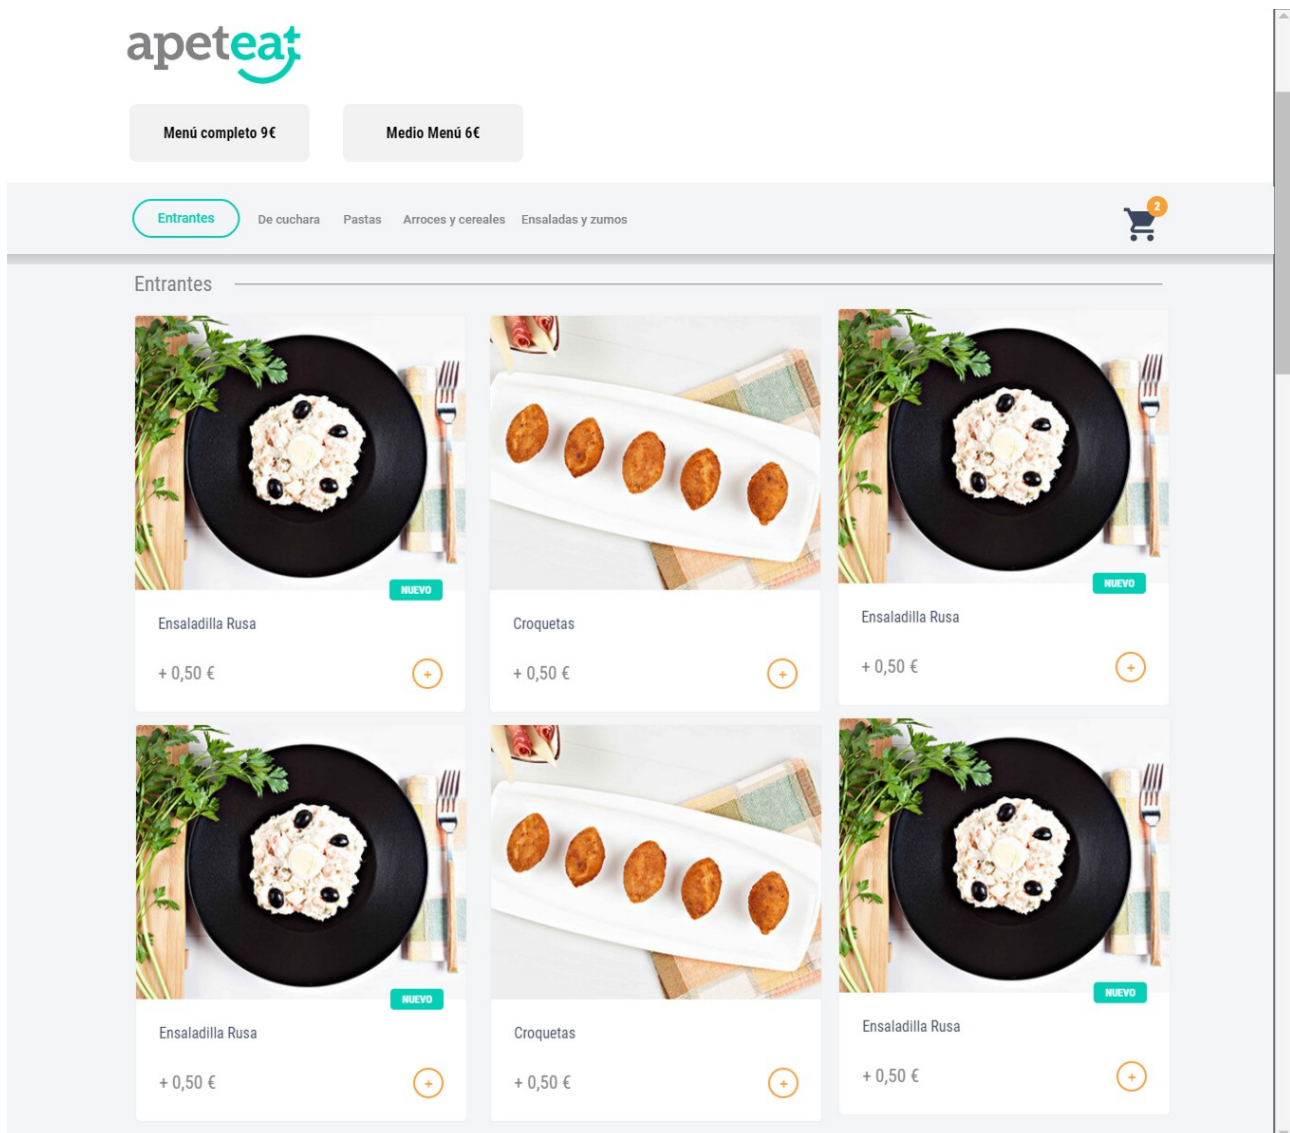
apeteat

Menú completo 9€

Medio Menú 6€

Entrantes De cuchara Pastas Arroces y cereales Ensaladas y zumos

2

Entrantes

NUEVO

Ensaladilla Rusa

+ 0,50 €

+

Croquetas

+ 0,50 €

+

NUEVO

Ensaladilla Rusa

+ 0,50 €

+

NUEVO

Ensaladilla Rusa

+ 0,50 €

+

Croquetas

+ 0,50 €

+

NUEVO

Ensaladilla Rusa

+ 0,50 €

+